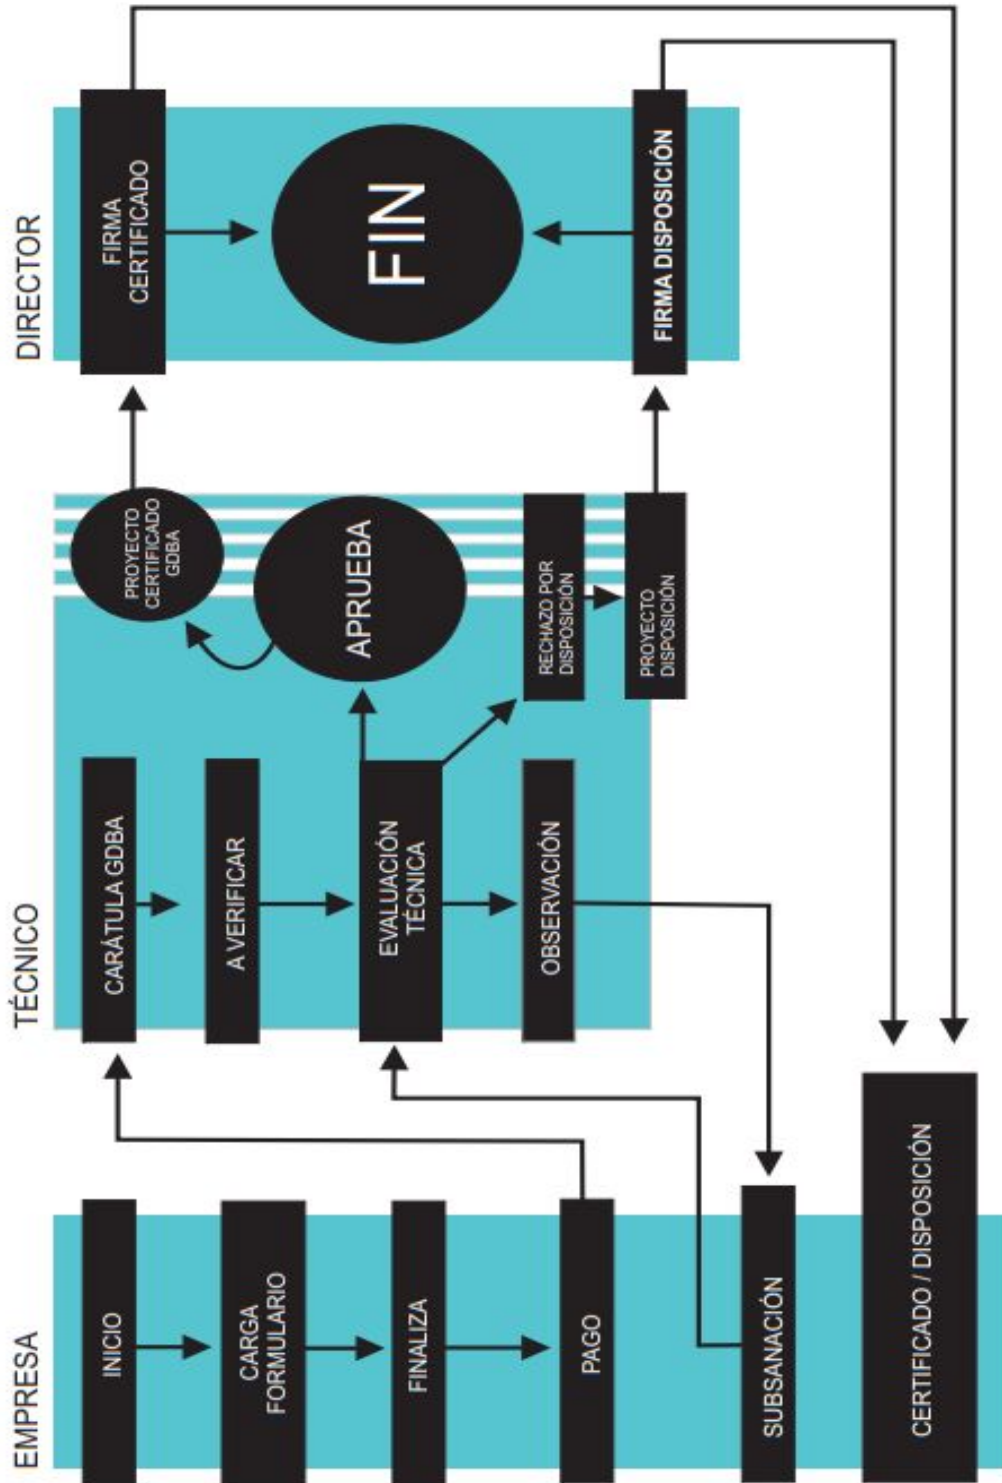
DIRECTOR

FIRMA CERTIFICADO

FIN

FIRMA DISPOSICIÓN

PROYECTO CERTIFICADO GDBA

APRUEBA

RECHAZO POR DISPOSICIÓN

PROYECTO DISPOSICIÓN

TÉCNICO

CARÁTULA GDBA

A VERIFICAR

EVALUACIÓN TÉCNICA

OBSERVACIÓN

EMPRESA

INICIO

CARGA FORMULARIO

FINALIZA

PAGO

SUBSANACIÓN

CERTIFICADO / DISPOSICIÓN